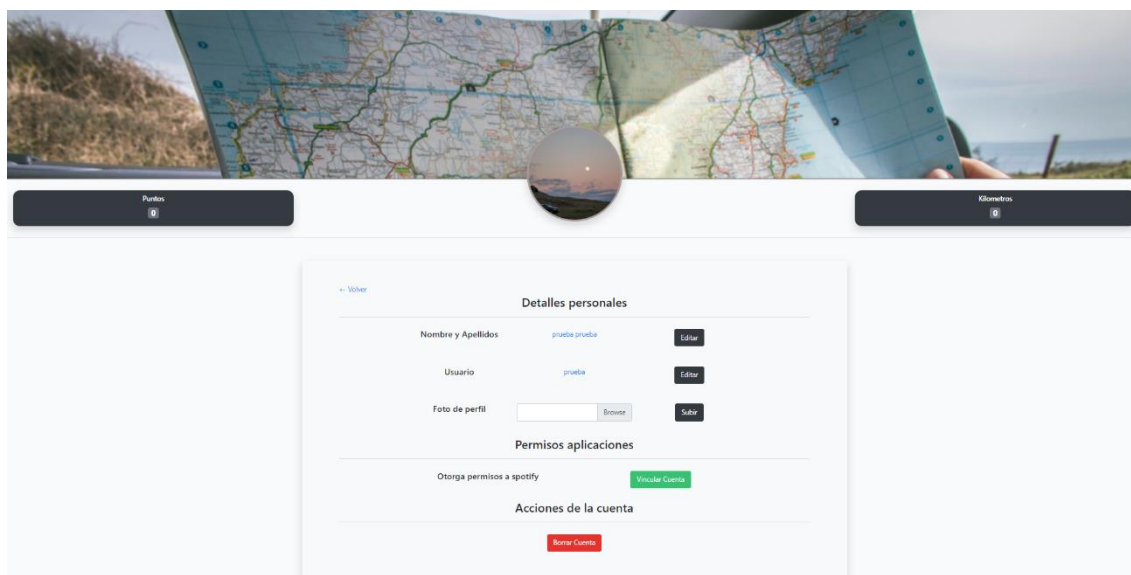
Puntos
0

Kilometros
0

← Volver

Detalles personales

Nombre y Apellidos prueba prueba Editar

Usuario prueba Editar

Foto de perfil Browse Subir

Permisos aplicaciones

Otorga permisos a spotify Vincular Cuenta

Acciones de la cuenta

Borrar Cuenta